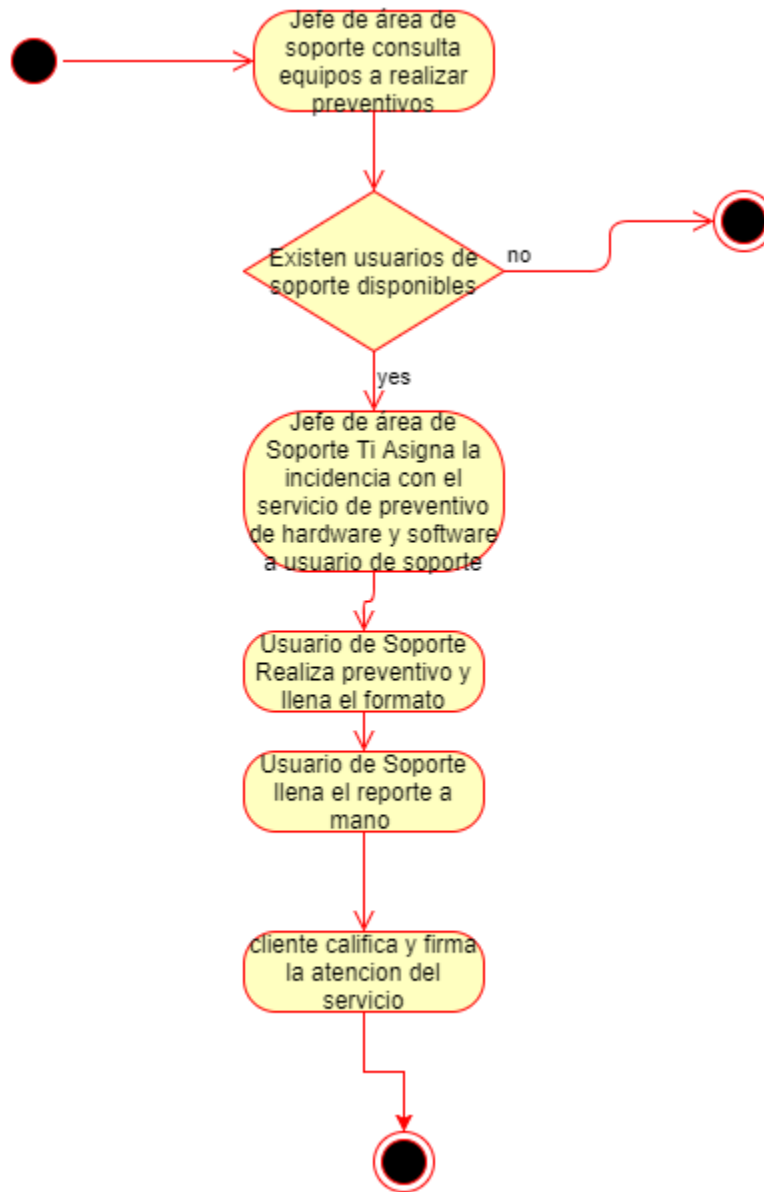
Jefe de área de soporte consulta equipos a realizar preventivos

Existen usuarios de soporte disponibles

no

yes

Jefe de área de Soporte Ti Asigna la incidencia con el servicio de preventivo de hardware y software a usuario de soporte

Usuario de Soporte Realiza preventivo y llena el formato

Usuario de Soporte llena el reporte a mano

cliente califica y firma la atencion del servicio